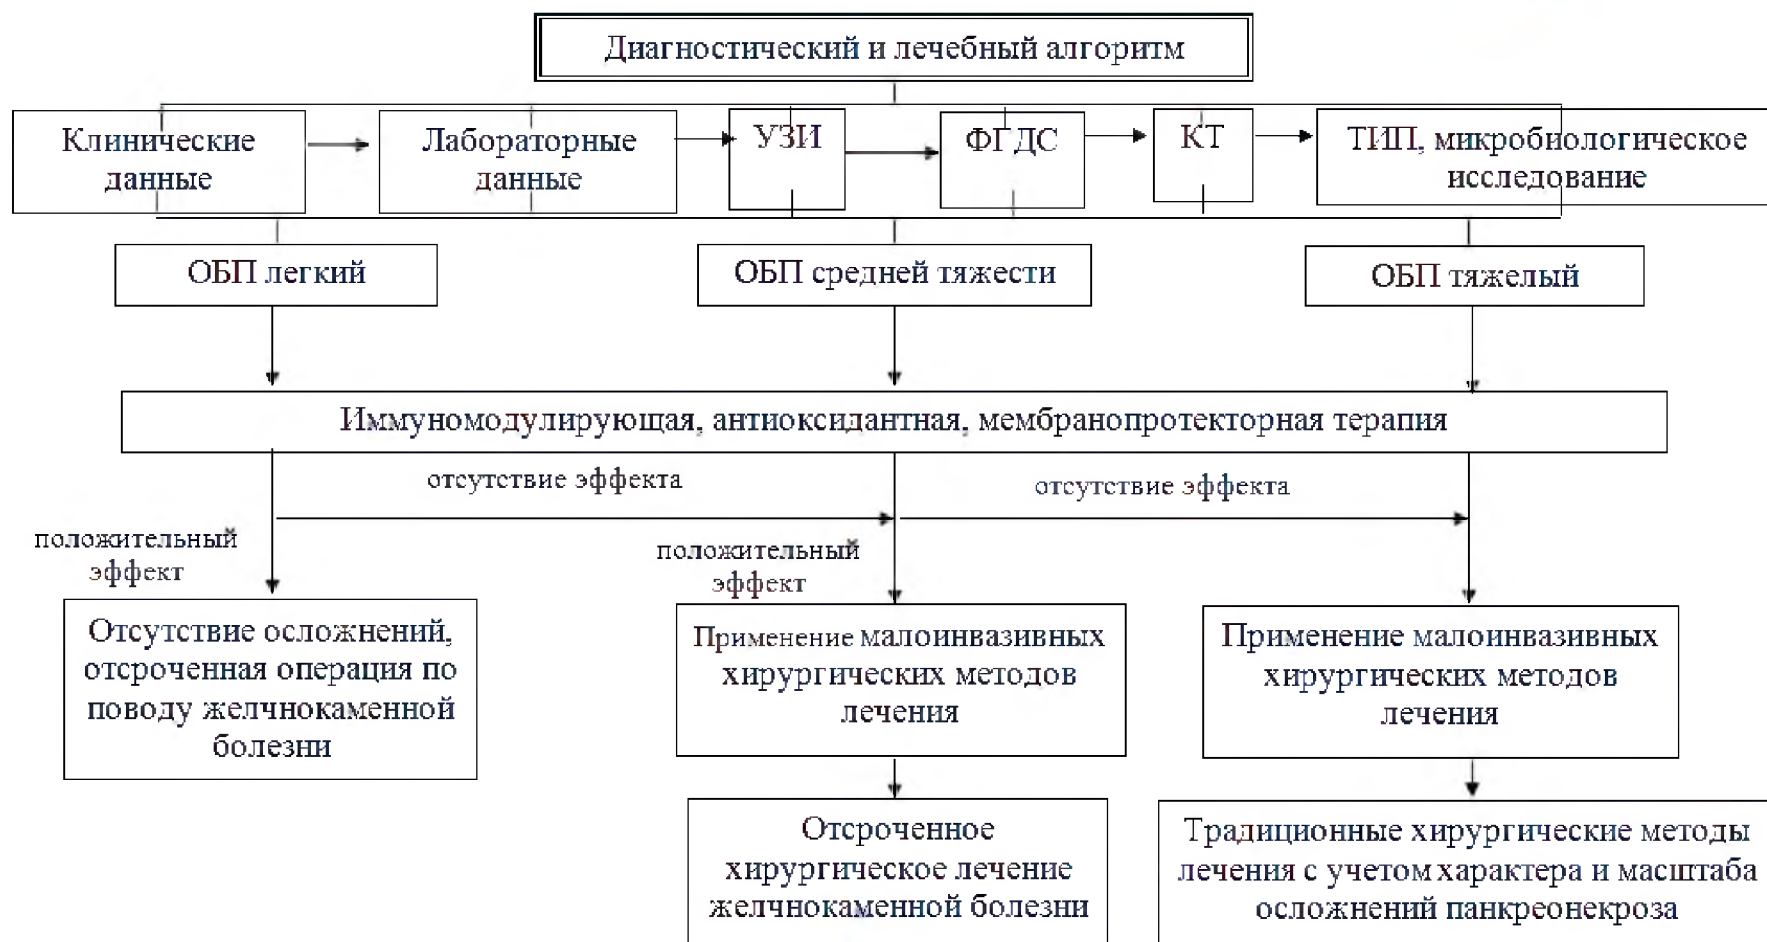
Диагностический и лечебный алгоритм

Клинические данные

Лабораторные данные

УЗИ

ФГДС

КТ

ТИП, микробиологическое исследование

ОБП легкий

ОБП средней тяжести

ОБП тяжелый

Иммуномодулирующая, антиоксидантная, мембранопротекторная терапия

отсутствие эффекта

отсутствие эффекта

положительный эффект

положительный эффект

Отсутствие осложнений, отсроченная операция по поводу желчнокаменной болезни

Применение малоинвазивных хирургических методов лечения

Применение малоинвазивных хирургических методов лечения

Отсроченное хирургическое лечение желчнокаменной болезни

Традиционные хирургические методы лечения с учетом характера и масштаба осложнений панкреонекроза